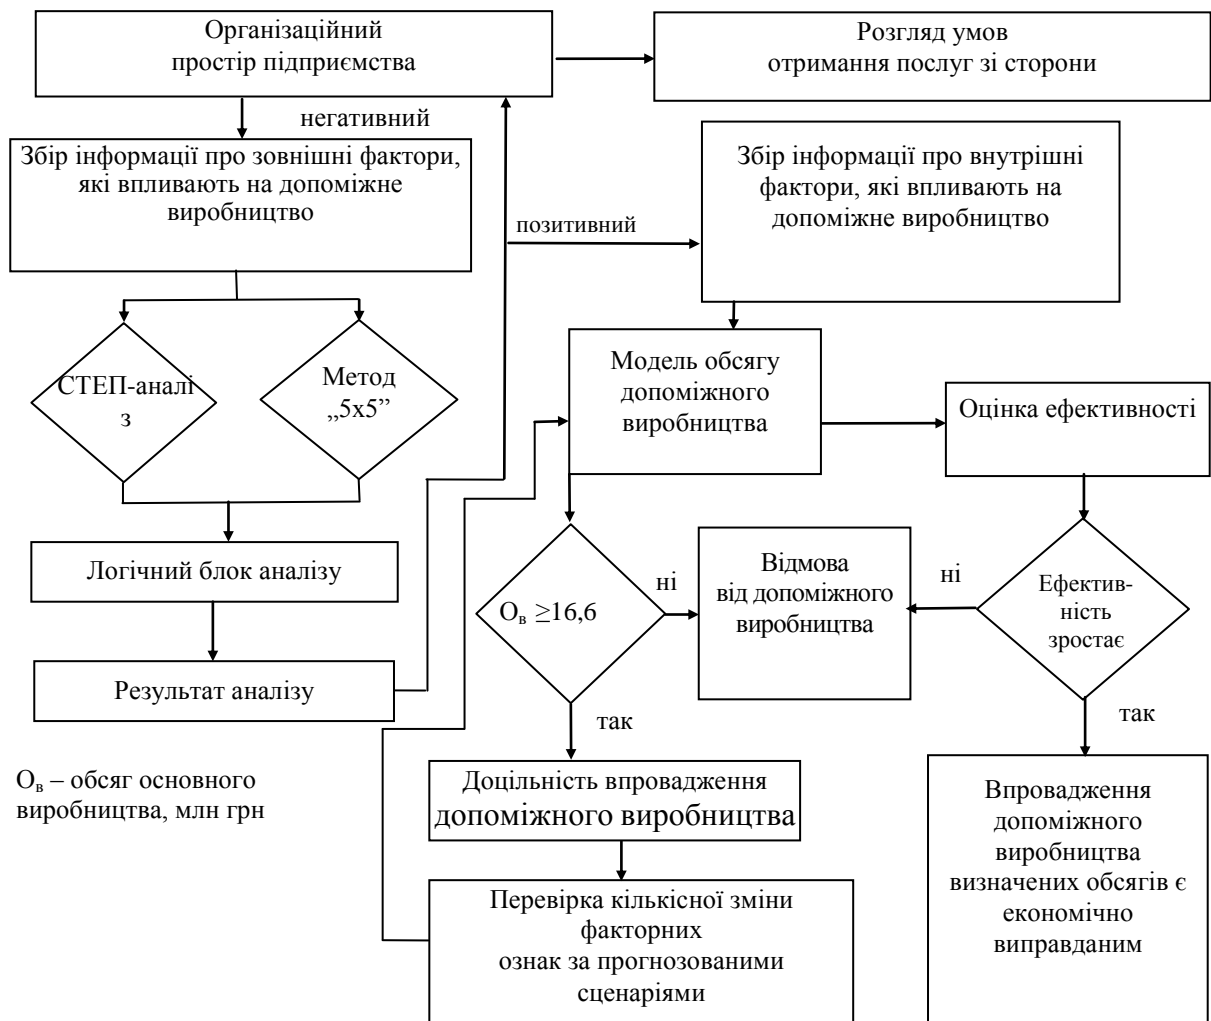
Організаційний простір підприємства

Розгляд умов отримання послуг зі сторони

негативний

Збір інформації про зовнішні фактори, які впливають на допоміжне виробництво

позитивний

Збір інформації про внутрішні фактори, які впливають на допоміжне виробництво

СТЕП-аналіз

Метод „5х5"

Модель обсягу допоміжного виробництва

Оцінка ефективності

Логічний блок аналізу

$О_в \geq 16,6$

ні

Відмова від допоміжного виробництва

ні

Ефективність зростає

Результат аналізу

так

так

$О_в$ – обсяг основного виробництва, млн грн

Доцільність впровадження допоміжного виробництва

Впровадження допоміжного виробництва визначених обсягів є економічно виправданим

Перевірка кількісної зміни факторних ознак за прогнозованими сценаріями